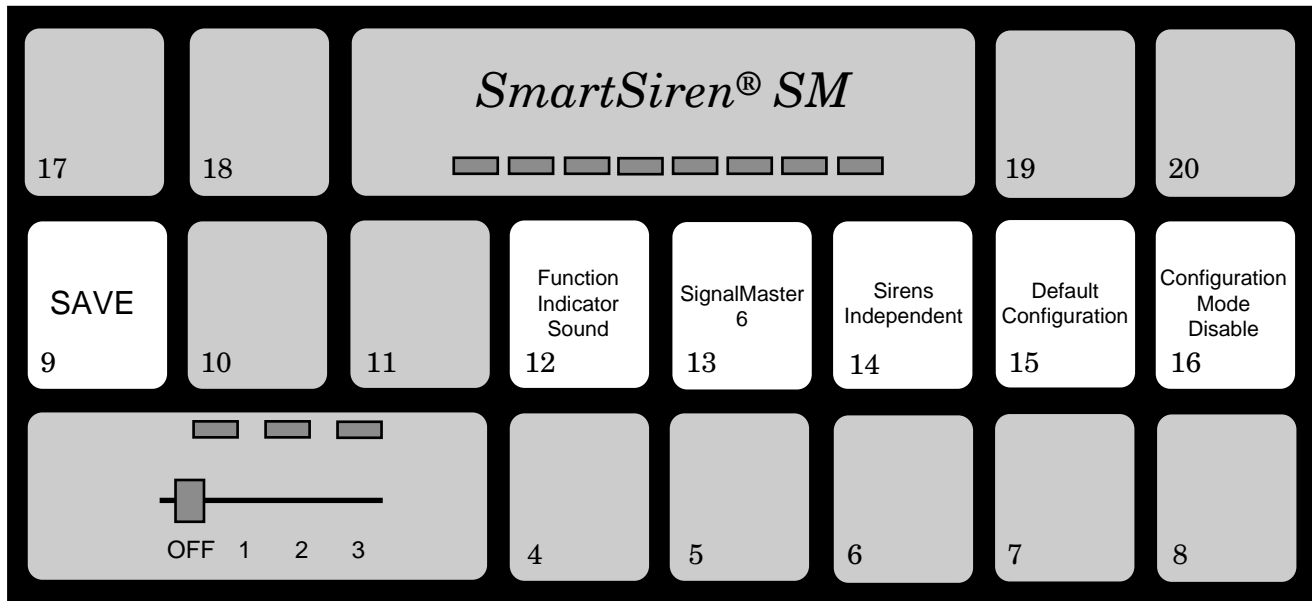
17

18

SmartSiren® SM

19

20

SAVE
9

10

11

Function Indicator Sound
12

SignalMaster 6
13

Sirens Independent
14

Default Configuration
15

Configuration Mode Disable
16

OFF 1 2 3

4

5

6

7

8